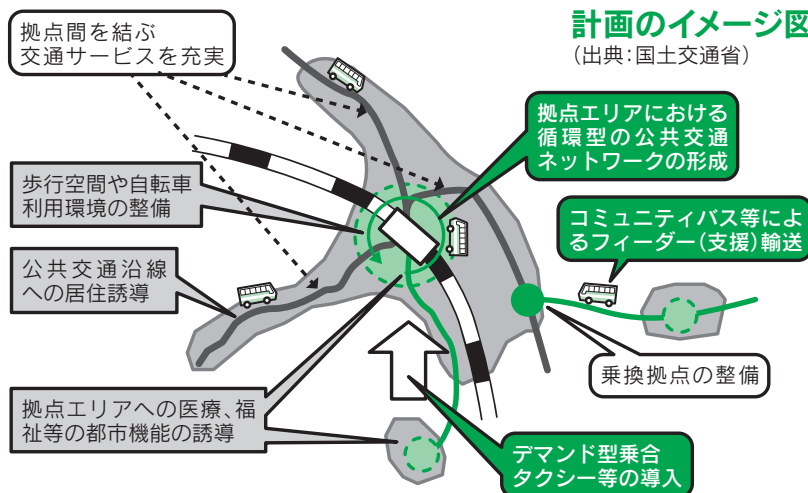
計画のイメージ図
(出典:国土交通省)

拠点間を結ぶ
交通サービスを充実

拠点エリアにおける
循環型の公共交通
ネットワークの形成

歩行空間や自転車
利用環境の整備

コミュニティバス等によ
るフィーダー(支援)輸送

公共交通沿線
への居住誘導

乗換拠点の整備

拠点エリアへの医療、福
祉等の都市機能の誘導

デマンド型乗合
タクシー等の導入